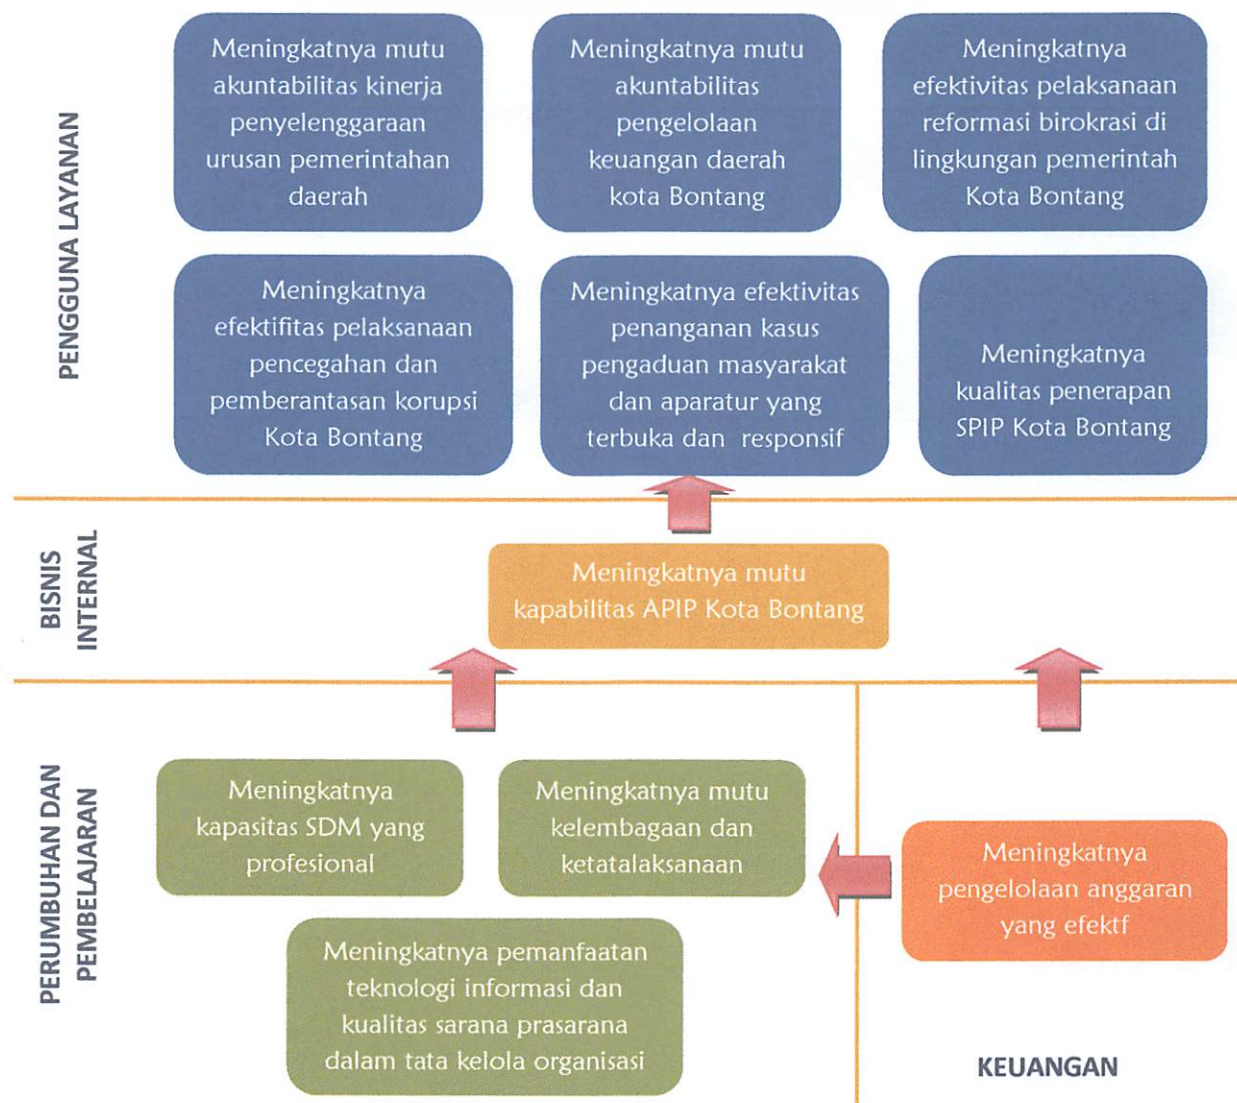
PENGGUNA LAYANAN

Meningkatnya mutu akuntabilitas kinerja penyelenggaraan urusan pemerintahan daerah

Meningkatnya mutu akuntabilitas pengelolaan keuangan daerah kota Bontang

Meningkatnya efektivitas pelaksanaan reformasi birokrasi di lingkungan pemerintah Kota Bontang

Meningkatnya efektifitas pelaksanaan pencegahan dan pemberantasan korupsi Kota Bontang

Meningkatnya efektivitas penanganan kasus pengaduan masyarakat dan aparatur yang terbuka dan responsif

Meningkatnya kualitas penerapan SPIP Kota Bontang

BISNIS INTERNAL

Meningkatnya mutu kapabilitas APIP Kota Bontang

PERUMBUHAN DAN PEMBELAJARAN

Meningkatnya kapasitas SDM yang profesional

Meningkatnya mutu kelembagaan dan ketatalaksanaan

Meningkatnya pemanfaatan teknologi informasi dan kualitas sarana prasarana dalam tata kelola organisasi

Meningkatnya pengelolaan anggaran yang efektf

KEUANGAN